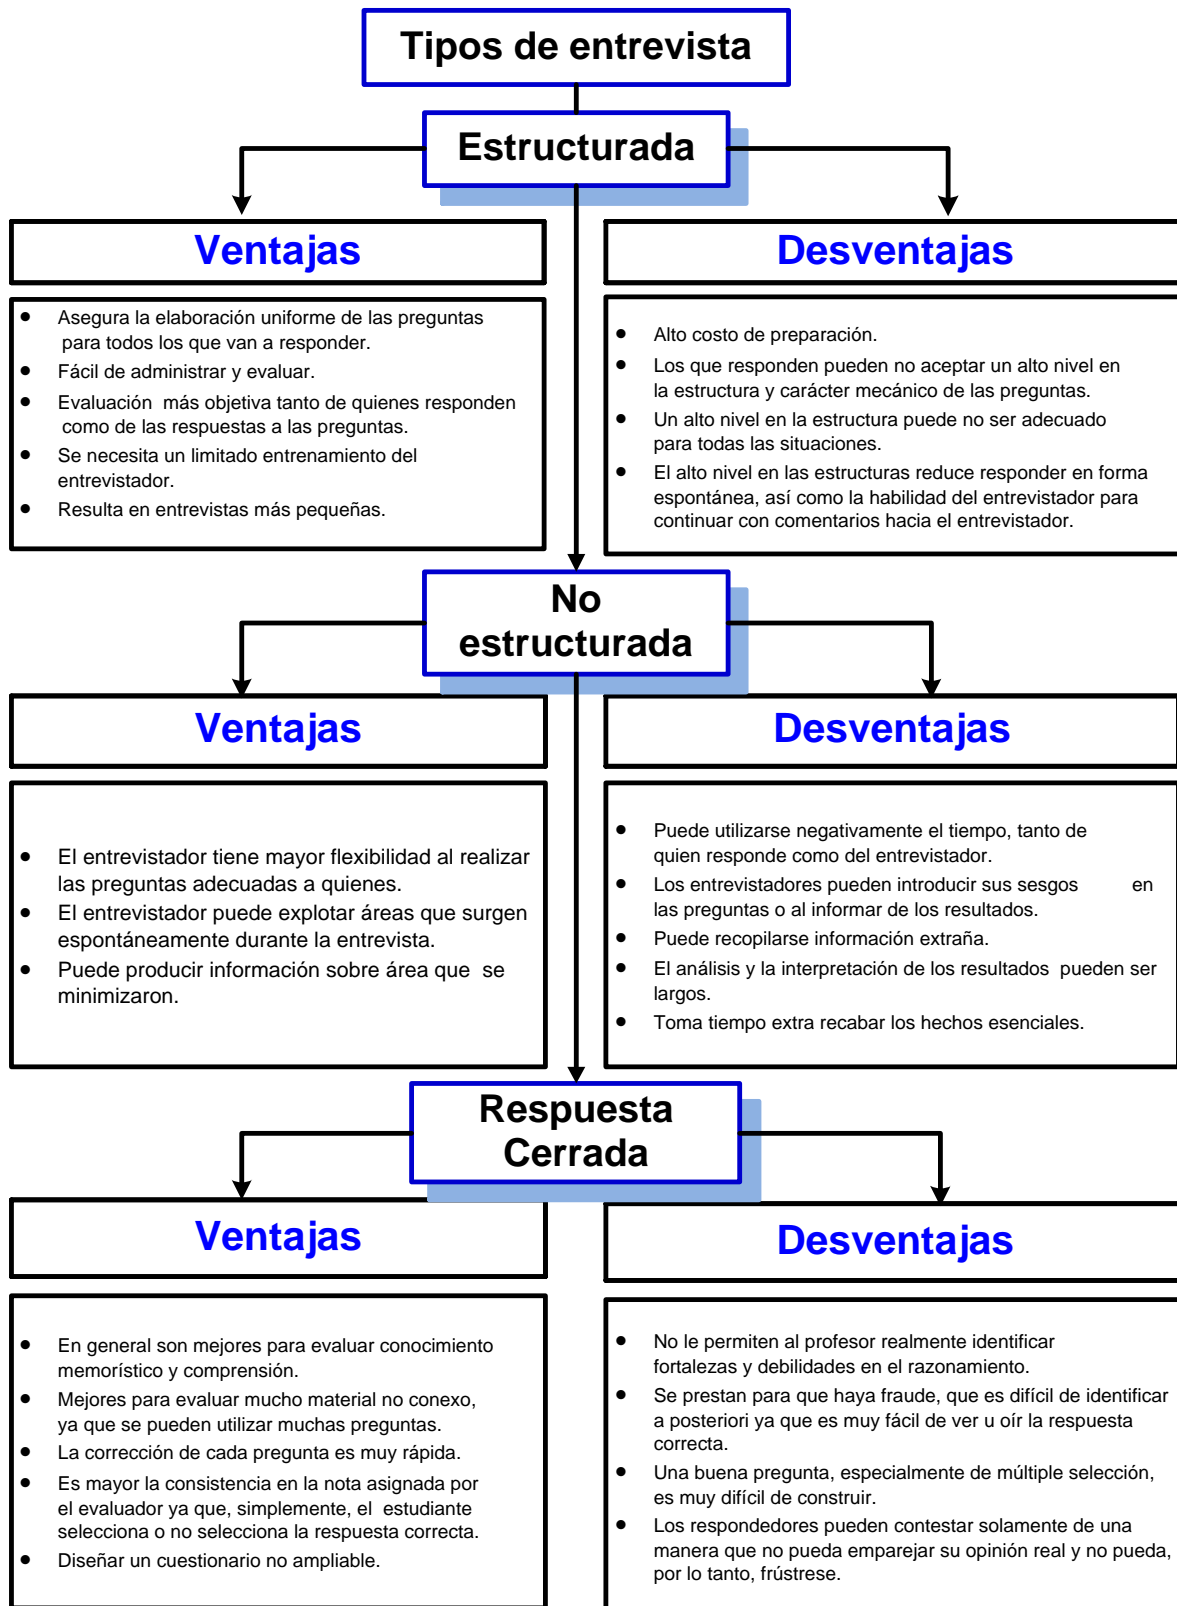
Tipos de entrevista

Estructurada

Ventajas

- Asegura la elaboración uniforme de las preguntas para todos los que van a responder.
- Fácil de administrar y evaluar.
- Evaluación más objetiva tanto de quienes responden como de las respuestas a las preguntas.
- Se necesita un limitado entrenamiento del entrevistador.
- Resulta en entrevistas más pequeñas.

Desventajas

- Alto costo de preparación.
- Los que responden pueden no aceptar un alto nivel en la estructura y carácter mecánico de las preguntas.
- Un alto nivel en la estructura puede no ser adecuado para todas las situaciones.
- El alto nivel en las estructuras reduce responder en forma espontánea, así como la habilidad del entrevistador para continuar con comentarios hacia el entrevistador.

No estructurada

Ventajas

- El entrevistador tiene mayor flexibilidad al realizar las preguntas adecuadas a quienes.
- El entrevistador puede explotar áreas que surgen espontáneamente durante la entrevista.
- Puede producir información sobre área que se minimizaron.

Desventajas

- Puede utilizarse negativamente el tiempo, tanto de quien responde como del entrevistador.
- Los entrevistadores pueden introducir sus sesgos en las preguntas o al informar de los resultados.
- Puede recopilarse información extraña.
- El análisis y la interpretación de los resultados pueden ser largos.
- Toma tiempo extra recabar los hechos esenciales.

Respuesta Cerrada

Ventajas

- En general son mejores para evaluar conocimiento memorístico y comprensión.
- Mejores para evaluar mucho material no conexo, ya que se pueden utilizar muchas preguntas.
- La corrección de cada pregunta es muy rápida.
- Es mayor la consistencia en la nota asignada por el evaluador ya que, simplemente, el estudiante selecciona o no selecciona la respuesta correcta.
- Diseñar un cuestionario no ampliable.

Desventajas

- No le permiten al profesor realmente identificar fortalezas y debilidades en el razonamiento.
- Se prestan para que haya fraude, que es difícil de identificar a posteriori ya que es muy fácil de ver u oír la respuesta correcta.
- Una buena pregunta, especialmente de múltiple selección, es muy difícil de construir.
- Los respondedores pueden contestar solamente de una manera que no pueda emparejar su opinión real y no pueda, por lo tanto, frústrese.